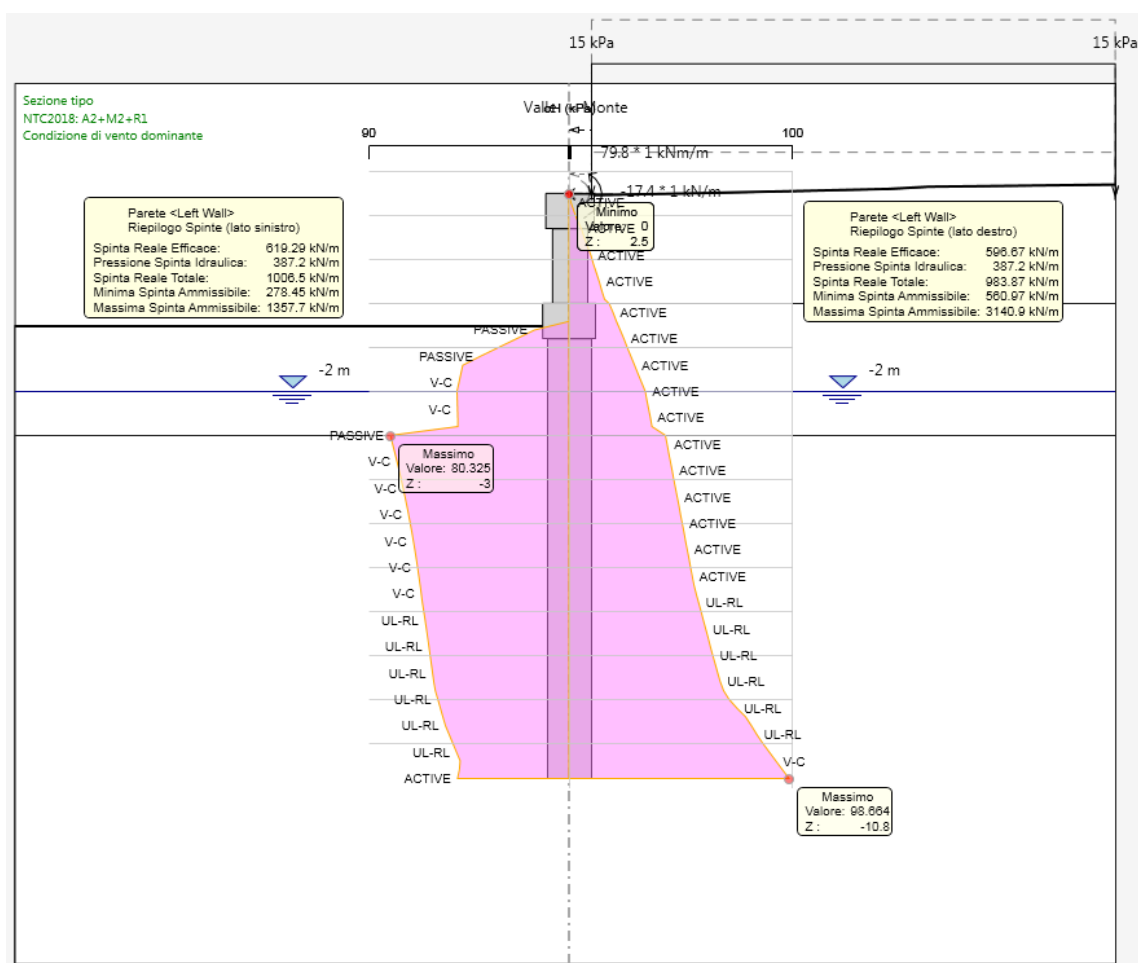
15 kPa

15 kPa

Sezione tipo
NTC2018: A2+M2+R1
Condizione di vento dominante

Valle (kPa) Monte

90

100

-79.8 * 1 kNm/m

-17.4 * 1 kN/m

Parete <Left Wall>
Riepilogo Spinte (lato sinistro)

| | |
|---|---|
| Spinta Reale Efficace: | 619.29 kN/m |
| Pressione Spinta Idraulica: | 387.2 kN/m |
| Spinta Reale Totale: | 1006.5 kN/m |
| Minima Spinta Ammissibile: | 278.45 kN/m |
| Massima Spinta Ammissibile: | 1357.7 kN/m |

Minimo
Valore: 0
Z : 2.5

Parete <Left Wall>
Riepilogo Spinte (lato destro)

| | |
|---|---|
| Spinta Reale Efficace: | 596.67 kN/m |
| Pressione Spinta Idraulica: | 387.2 kN/m |
| Spinta Reale Totale: | 983.87 kN/m |
| Minima Spinta Ammissibile: | 560.97 kN/m |
| Massima Spinta Ammissibile: | 3140.9 kN/m |

ACTIVE
ACTIVE
ACTIVE
ACTIVE
ACTIVE
ACTIVE
ACTIVE
ACTIVE
ACTIVE
ACTIVE
ACTIVE
ACTIVE
ACTIVE
ACTIVE
ACTIVE
UL-RL
UL-RL
UL-RL
UL-RL
UL-RL
UL-RL
V-C

PASSIVE
PASSIVE
V-C
V-C
PASSIVE
V-C
V-C
V-C
V-C
V-C
V-C
UL-RL
UL-RL
UL-RL
UL-RL
UL-RL
UL-RL
ACTIVE

-2 m

-2 m

Massimo
Valore: 80.325
Z : -3

Massimo
Valore: 98.664
Z : -10.8